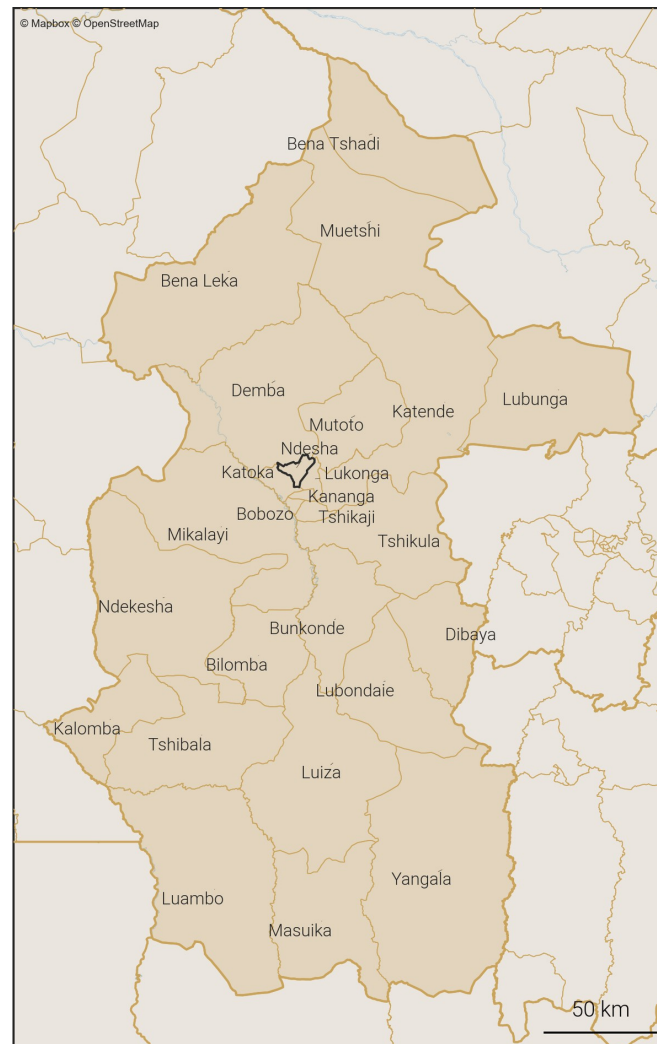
© Mapbox © OpenStreetMap

Bena Tshadi
Muetshi
Bena Leka
Demba
Lubunga
Katende
Mutoto
Ndesha
Katoka
Lukonga
Kananga
Bobozo
Tshikaji
Mikalayi
Tshikula
Ndekesha
Bunkonde
Dibaya
Bilomba
Lubondaie
Kalomba
Tshibala
Luiza
Yangala
Luambo
Masuika

50 km